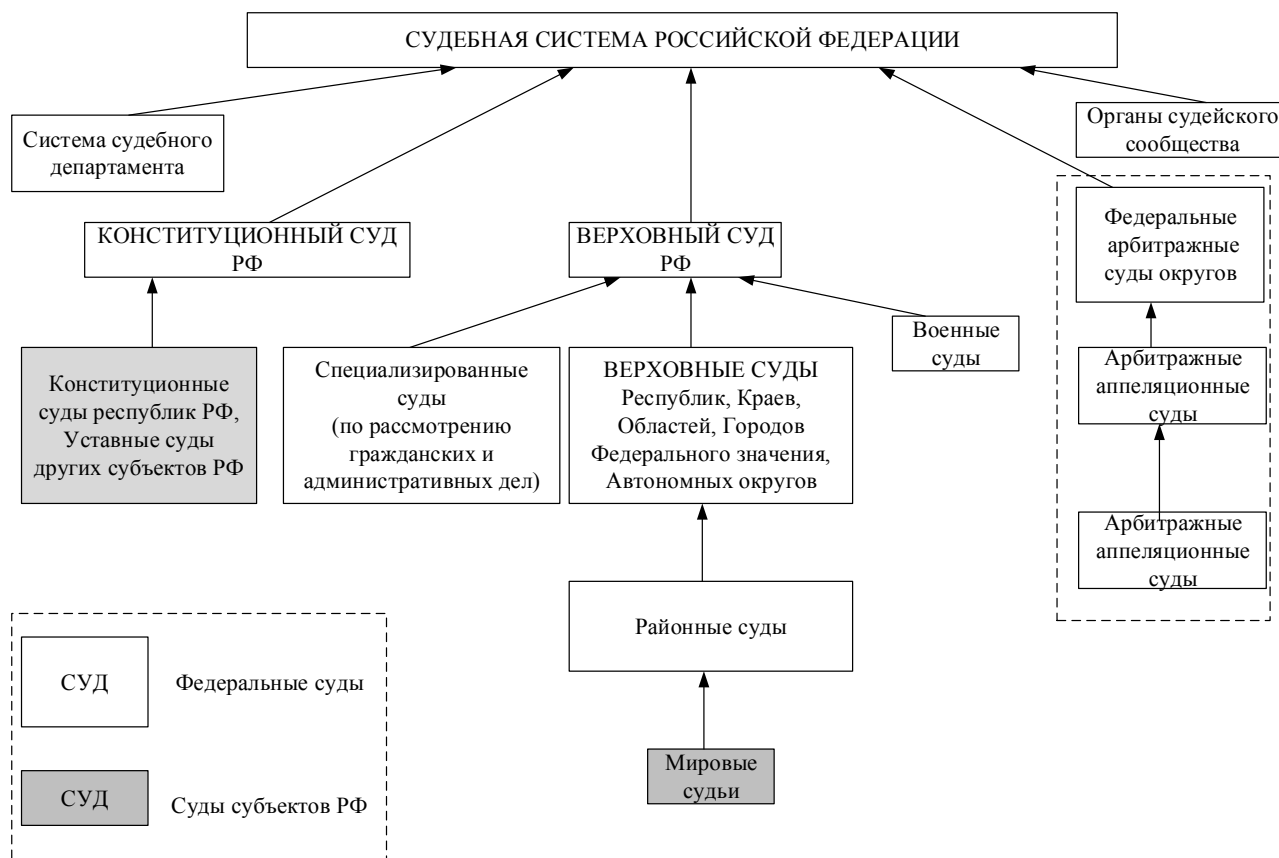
СУДЕБНАЯ СИСТЕМА РОССИЙСКОЙ ФЕДЕРАЦИИ

Система судебного департамента

Органы судейского сообщества

КОНСТИТУЦИОННЫЙ СУД РФ

ВЕРХОВНЫЙ СУД РФ

Федеральные арбитражные суды округов

Военные суды

Арбитражные апеляционные суды

Конституционные суды республик РФ, Уставные суды других субъектов РФ

Специализированные суды (по рассмотрению гражданских и административных дел)

ВЕРХОВНЫЕ СУДЫ Республик, Краев, Областей, Городов Федерального значения, Автономных округов

Арбитражные апеляционные суды

Районные суды

СУД Федеральные суды

СУД Суды субъектов РФ

Мировые судьи